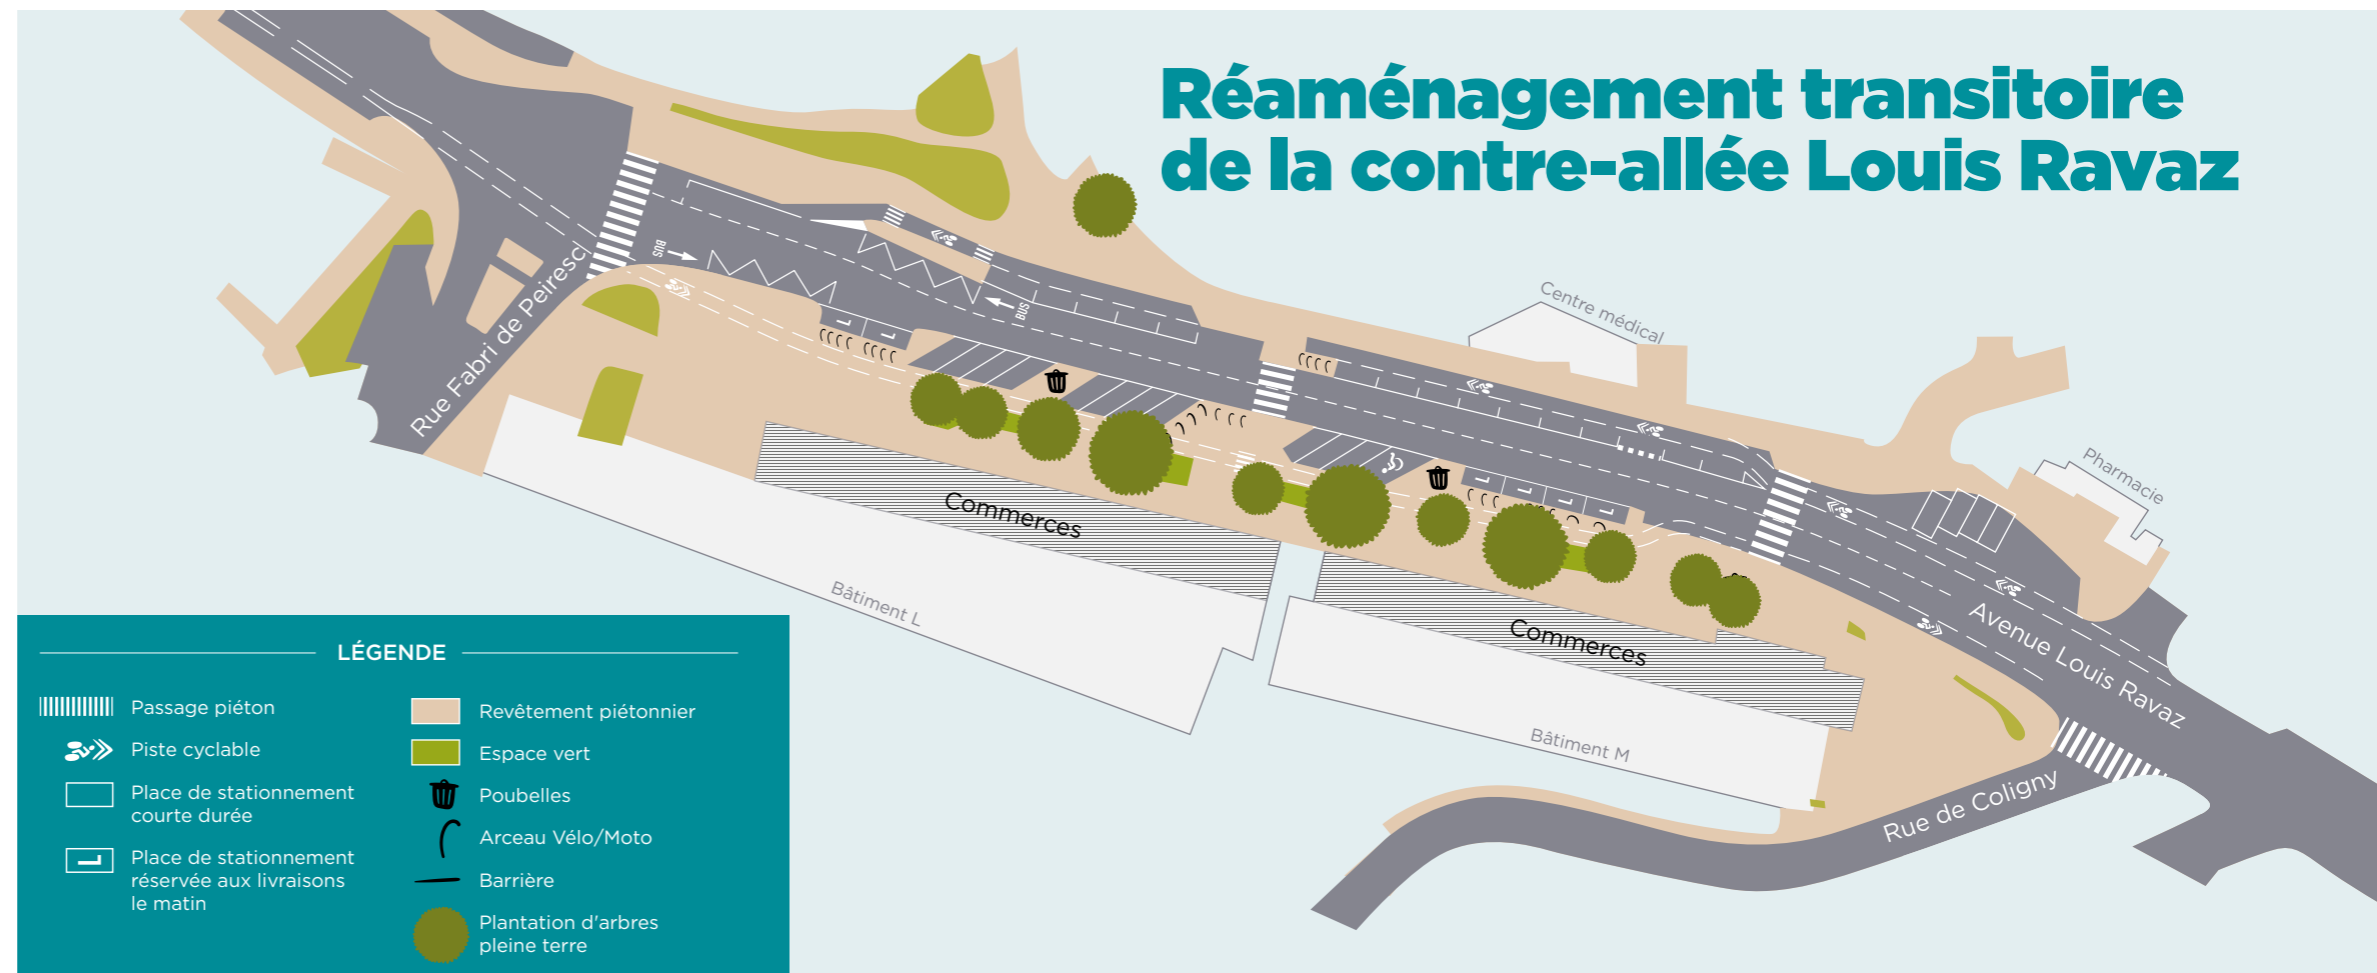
Réaménagement transitoire de la contre-allée Louis Ravaz

Rue Fabri de Peiresc

BUS

BUS

Centre médical

Pharmacie

Commerces

Commerces

Bâtiment L

Bâtiment M

Avenue Louis Ravaz

Rue de Coligny

LÉGENDE

Passage piéton

Piste cyclable

Place de stationnement courte durée

Place de stationnement réservée aux livraisons le matin

Revêtement piétonnier

Espace vert

Poubelles

Arceau Vélo/Moto

Barrière

Plantation d'arbres pleine terre